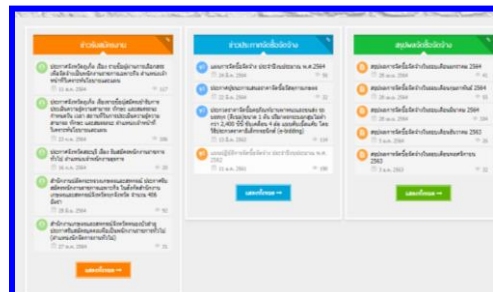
ข่าวรับสมัครงาน

ประกาศจังหวัดภูเก็ต เรื่อง รายชื่อผู้ผ่านการเลือกสรรเพื่อจัดจ้างเป็นพนักงานราชการเฉพาะกิจ ตำแหน่งนักวิชาการ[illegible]

ประกาศจังหวัดภูเก็ต เรื่อง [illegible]

ประกาศจังหวัดภูเก็ต เรื่อง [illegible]

สำนักงาน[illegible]

สำนักงาน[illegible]

แสดงทั้งหมด →

ข่าวประกาศจัดซื้อจัดจ้าง

ประกาศจัดซื้อจัดจ้าง ประจำปีงบประมาณ พ.ศ.2564

ประกาศผู้ชนะการเสนอราคาจัดซื้อจัดจ้าง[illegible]

ประกาศจังหวัดภูเก็ต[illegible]

แผนการจัดซื้อจัดจ้าง ประจำปีงบประมาณ พ.ศ. 2563

แสดงทั้งหมด →

สรุปผลจัดซื้อจัดจ้าง

สรุปผลการจัดซื้อจัดจ้างในรอบเดือน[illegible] 2564

สรุปผลการจัดซื้อจัดจ้างในรอบเดือน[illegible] 2564

สรุปผลการจัดซื้อจัดจ้างในรอบเดือน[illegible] 2564

สรุปผลการจัดซื้อจัดจ้างในรอบเดือน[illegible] 2563

สรุปผลการจัดซื้อจัดจ้างในรอบเดือน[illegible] 2563

แสดงทั้งหมด →